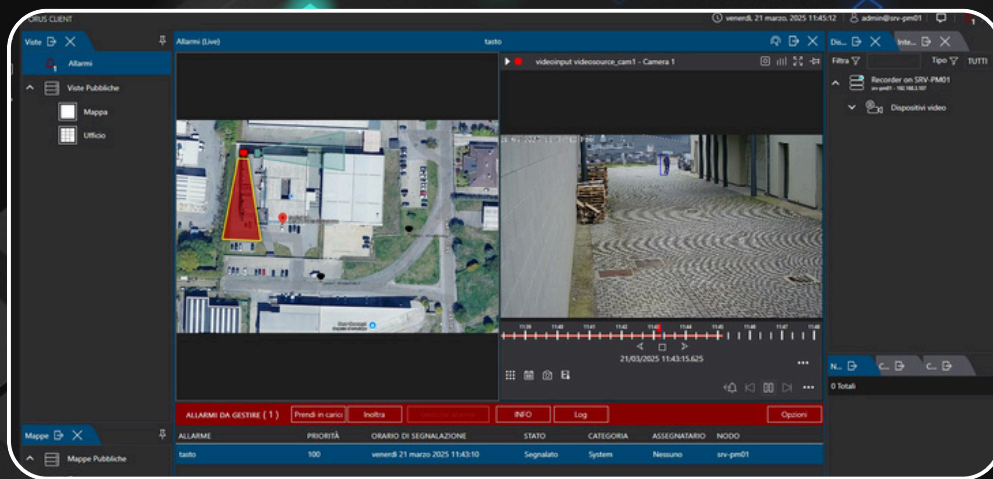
ORUS CLIENT

venerdì, 21 marzo, 2025 11:45:12 admin@srv-pm01

Viste

Allarmi

Viste Pubbliche

Mappa

Ufficio

Allarmi (Live)

tasto

videoinput videosource_cam1 - Camera 1

21/03/2025 11:43:15.625

Dis... Inte...

Filtra

Tipo TUTTI

Recorder on SRV-PM01

Dispositivi video

N... C... C...

0 Totali

Mappe

Mappe Pubbliche

ALLARMI DA GESTIRE ( 1 )

Prendi in carico

Inoltra

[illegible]

INFO

Log

Opzioni

| ALLARME | PRIORITÀ | ORARIO DI SEGNALAZIONE | STATO | CATEGORIA | ASSEGNATARIO | NODO |
|---|---|---|---|---|---|---|
| tasto | 100 | venerdì 21 marzo 2025 11:43:10 | Segnalato | System | Nessuno | srv-pm01 |